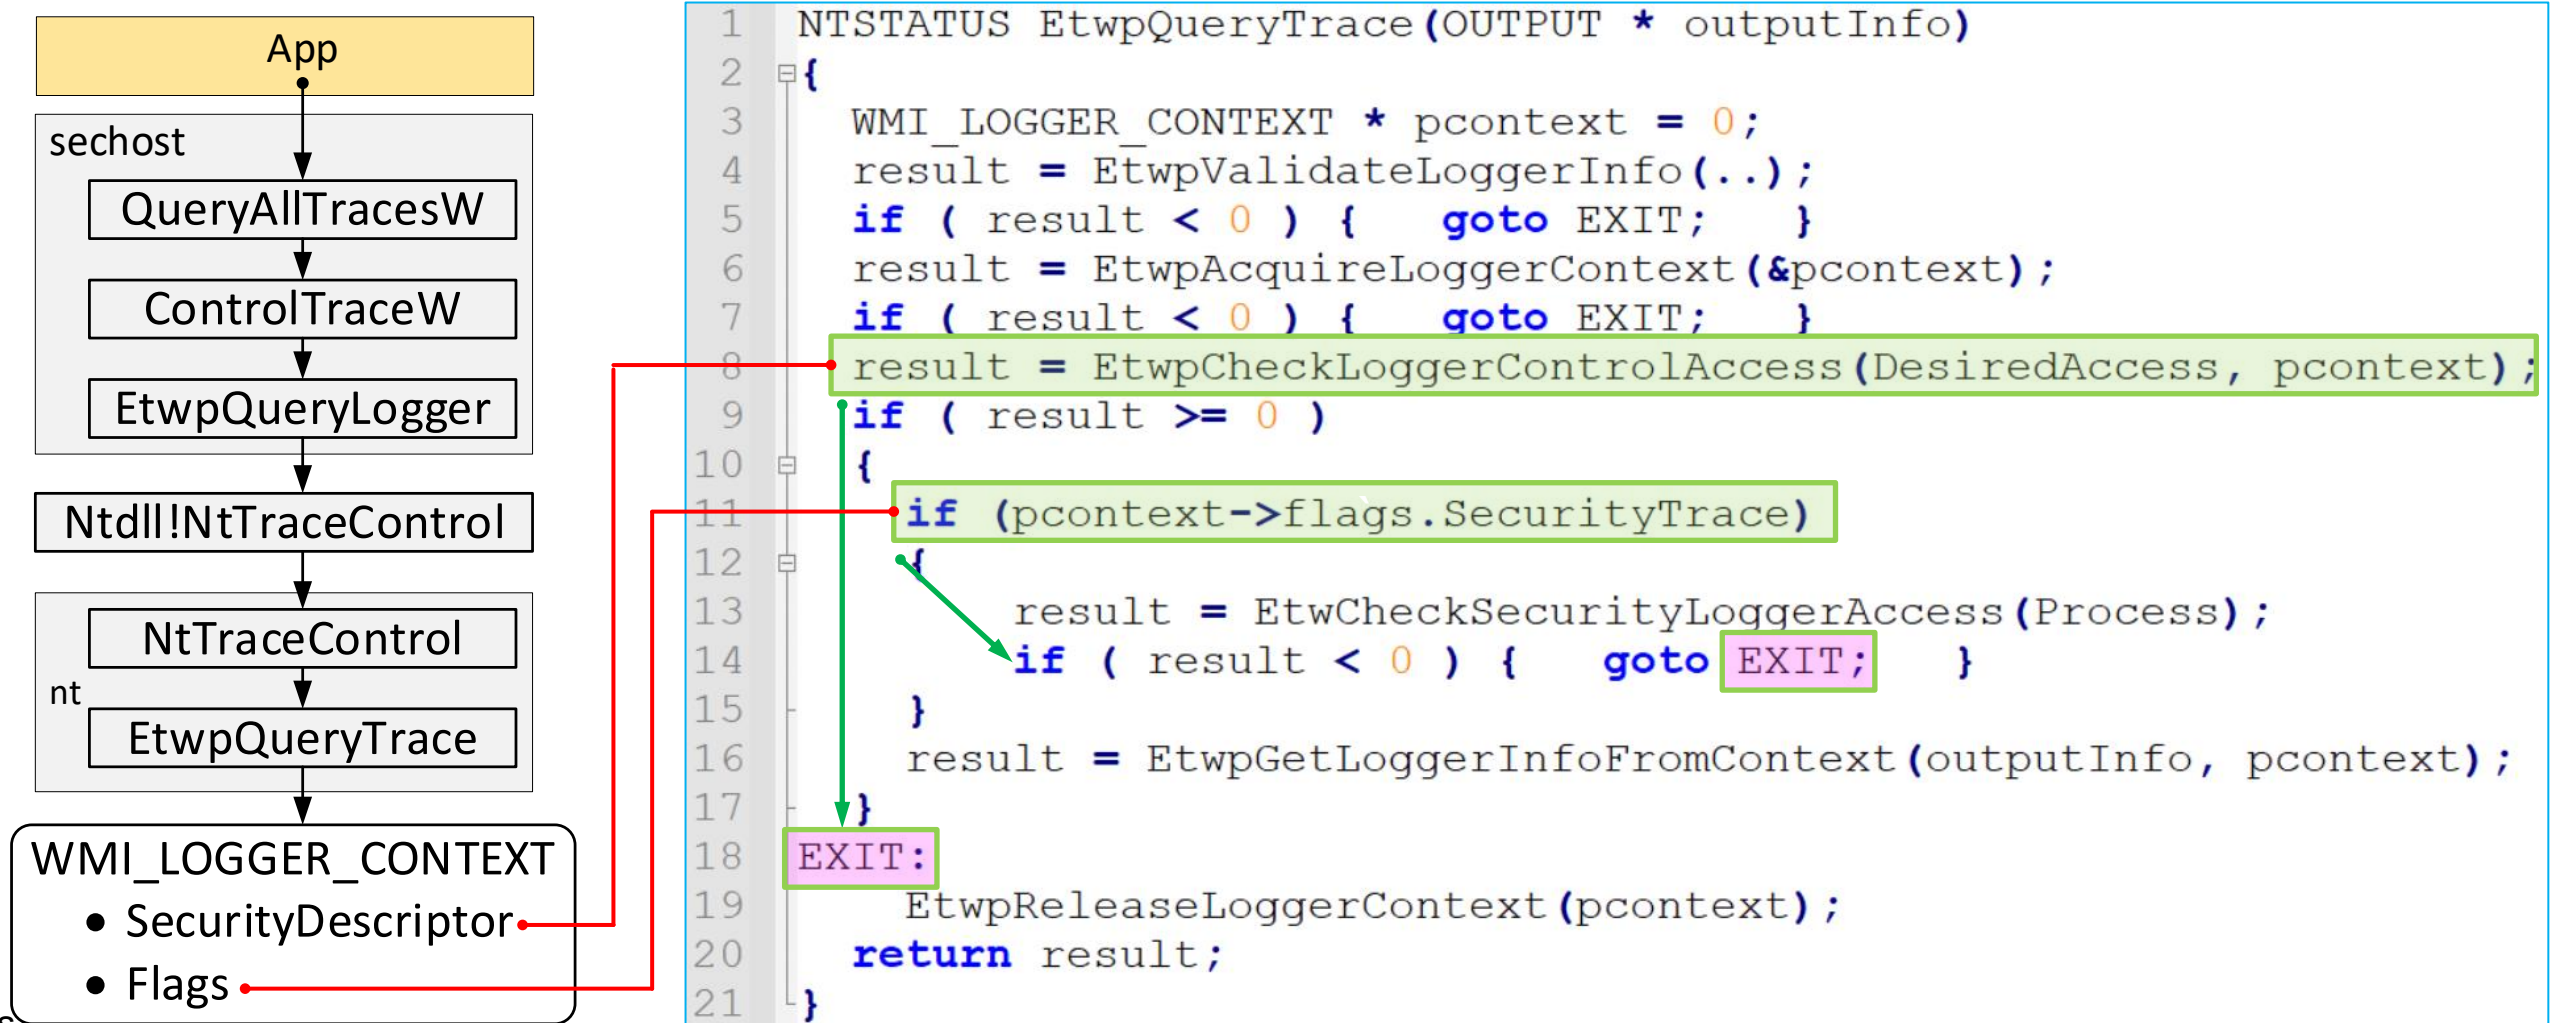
App

sechost

QueryAllTracesW

ControlTraceW

EtwpQueryLogger

Ntdll!NtTraceControl

NtTraceControl

nt

EtwpQueryTrace

WMI_LOGGER_CONTEXT

- SecurityDescriptor
- Flags

1 NTSTATUS EtwpQueryTrace(OUTPUT * outputInfo)
2 {
3 WMI_LOGGER_CONTEXT * pcontext = 0;
4 result = EtwpValidateLoggerInfo(..);
5 if ( result < 0 ) { goto EXIT; }
6 result = EtwpAcquireLoggerContext(&pcontext);
7 if ( result < 0 ) { goto EXIT; }
8 result = EtwpCheckLoggerControlAccess(DesiredAccess, pcontext);
9 if ( result >= 0 )
10 {
11 if (pcontext->flags.SecurityTrace)
12 {
13 result = EtwCheckSecurityLoggerAccess(Process);
14 if ( result < 0 ) { goto EXIT; }
15 }
16 result = EtwpGetLoggerInfoFromContext(outputInfo, pcontext);
17 }
18 EXIT:
19 EtwpReleaseLoggerContext(pcontext);
20 return result;
21 }